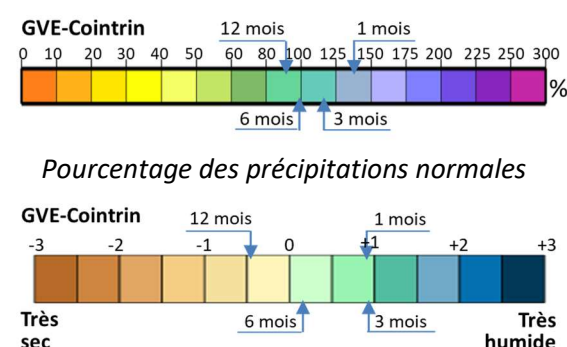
GVE-Cointrin

12 mois

1 mois

0 10 20 30 40 50 60 80 100 125 150 175 200 225 250 300

%

6 mois

3 mois

Pourcentage des précipitations normales

GVE-Cointrin

12 mois

1 mois

-3 -2 -1 0 +1 +2 +3

Très sec

6 mois

3 mois

Très humide